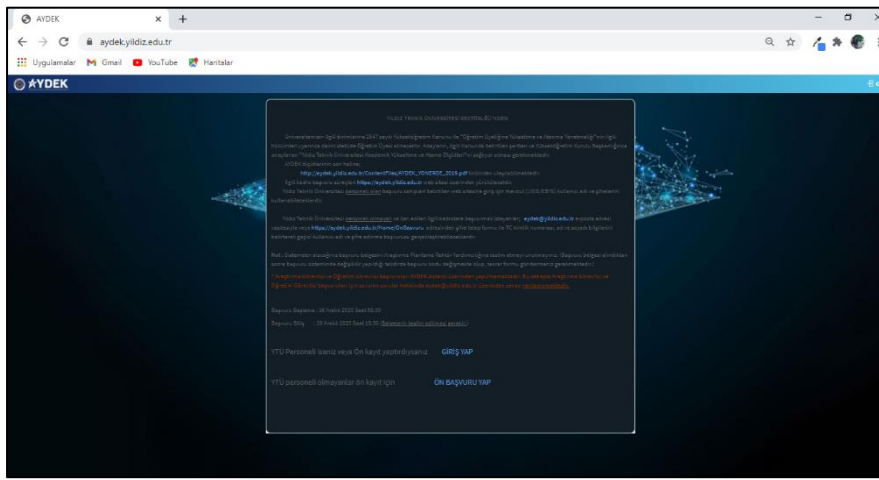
AYDEK
aydek.yildiz.edu.tr
Uygulamalar Gmail YouTube Haritalar
AYDEK

YILDIZ TEKNİK ÜNİVERSİTESİ REKTÖRLÜĞÜ'NDEN

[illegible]

http://aydek.yildiz.edu.tr/Content/Files/AYDEK_YONERGE_2016.pdf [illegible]

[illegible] https://aydek.yildiz.edu.tr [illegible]

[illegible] aydek@yildiz.edu.tr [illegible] https://aydek.yildiz.edu.tr/Home/OnBasvuru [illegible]

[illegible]

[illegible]

Başvuru Başlama : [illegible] Aralık 2020 Saat 09:00
Başvuru Bitiş : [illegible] Aralık 2020 Saat 10:30 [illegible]

YTÜ Personeli iseniz veya Ön kayıt yaptırdıysanız GİRİŞ YAP

YTÜ personeli olmayanlar ön kayıt için ÖN BAŞVURU YAP